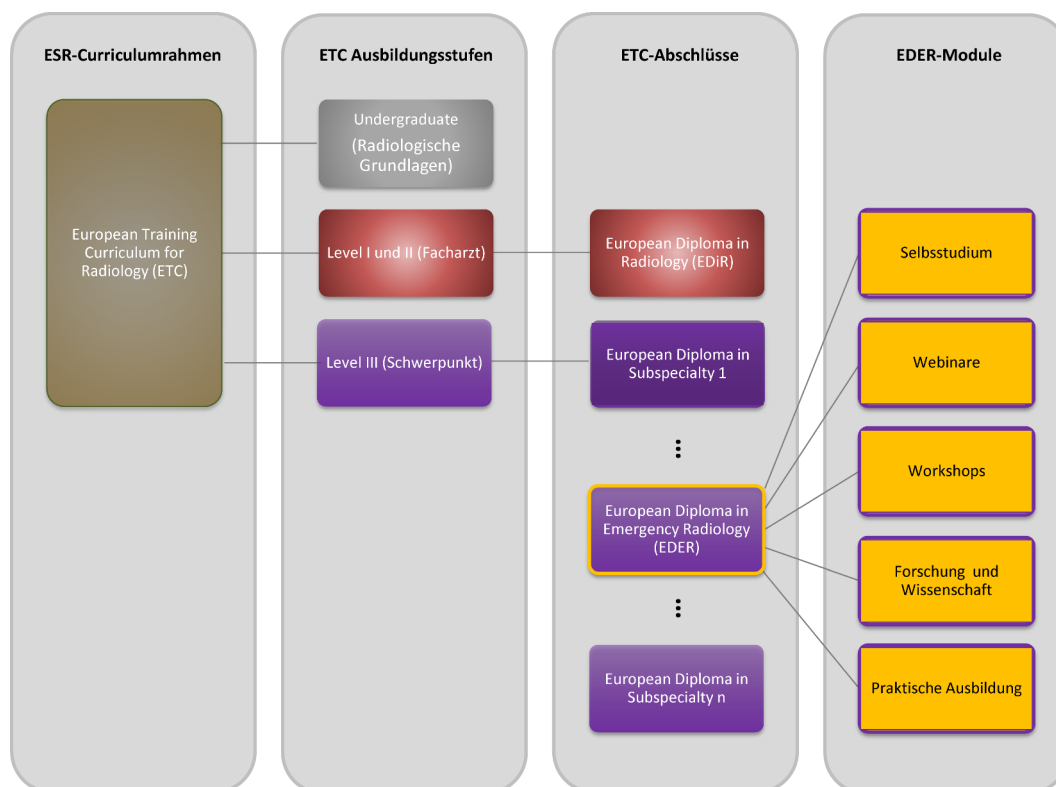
ESR-Curriculumrahmen

European Training Curriculum for Radiology (ETC)

ETC Ausbildungsstufen

Undergraduate (Radiologische Grundlagen)

Level I und II (Facharzt)

Level III (Schwerpunkt)

ETC-Abschlüsse

European Diploma in Radiology (EDiR)

European Diploma in Subspecialty 1

European Diploma in Emergency Radiology (EDER)

European Diploma in Subspecialty n

EDER-Module

Selbsstudium

Webinare

Workshops

Forschung und Wissenschaft

Praktische Ausbildung